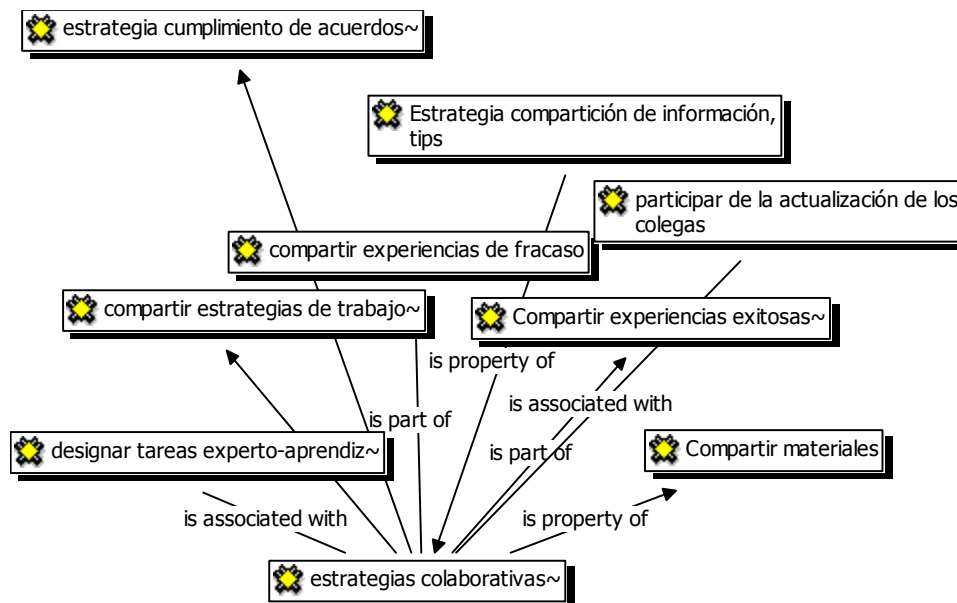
estrategia cumplimiento de acuerdos~

Estrategia compartición de información, tips

participar de la actualización de los colegas

compartir experiencias de fracaso

compartir estrategias de trabajo~

Compartir experiencias exitosas~

is property of

is associated with

is part of

designar tareas experto-aprendiz~

is part of

Compartir materiales

is associated with

is property of

estrategias colaborativas~